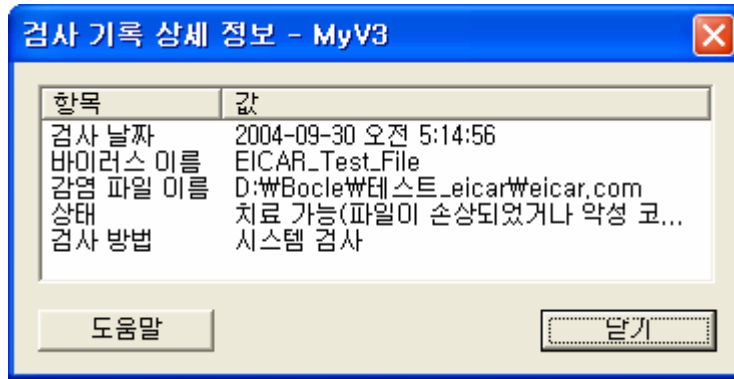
검사 기록 상세 정보 - MyV3

| 항목 | 값 |
|---|---|
| 검사 날짜 | 2004-09-30 오전 5:14:56 |
| 바이러스 이름 | EICAR_Test_File |
| 감염 파일 이름 | D:₩Bocle₩테스트_eicar₩eicar,com |
| 상태 | 치료 가능(파일이 손상되었거나 악성 코... |
| 검사 방법 | 시스템 검사 |

도움말
닫기